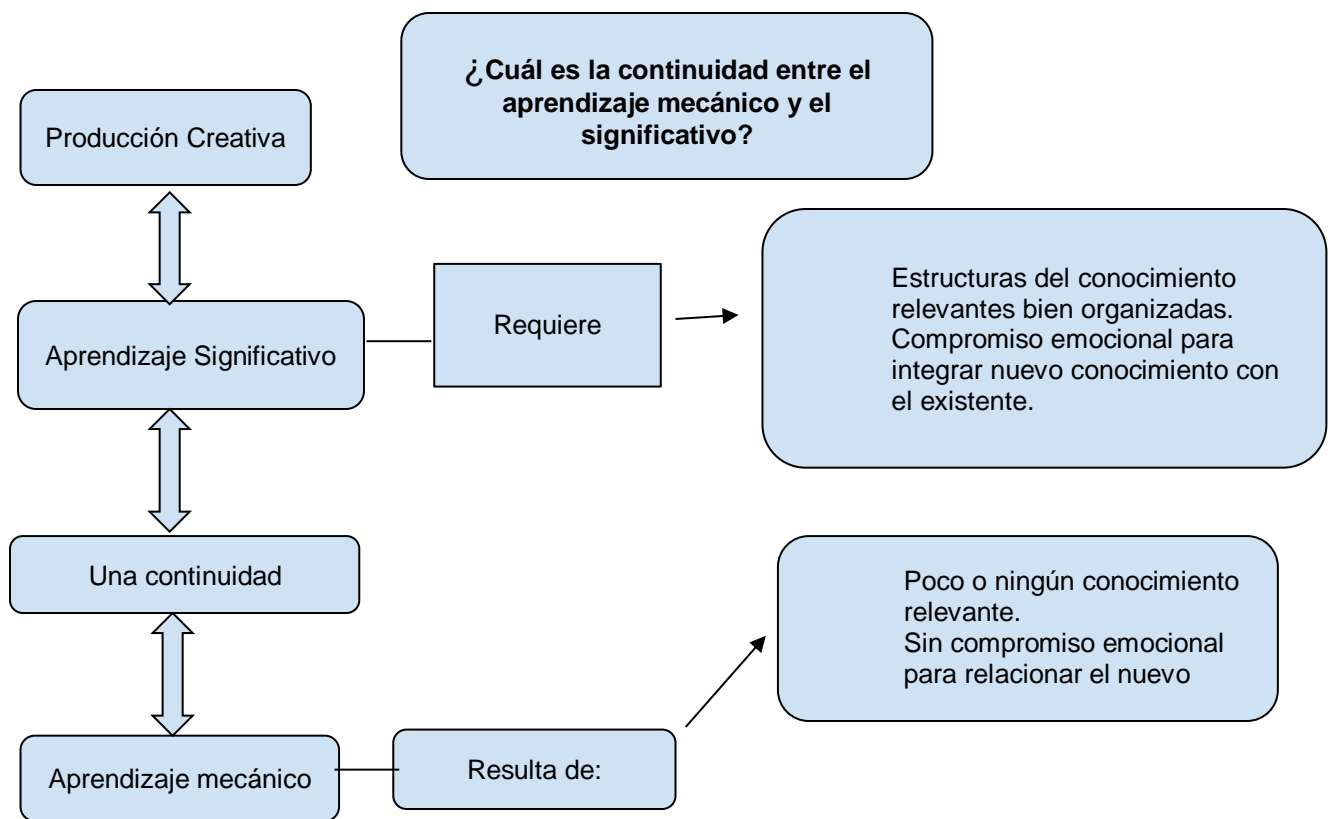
¿Cuál es la continuidad entre el aprendizaje mecánico y el significativo?

Producción Creativa

Aprendizaje Significativo

Requiere

Estructuras del conocimiento relevantes bien organizadas.
Compromiso emocional para integrar nuevo conocimiento con el existente.

Una continuidad

Poco o ningún conocimiento relevante.
Sin compromiso emocional para relacionar el nuevo

Aprendizaje mecánico

Resulta de: